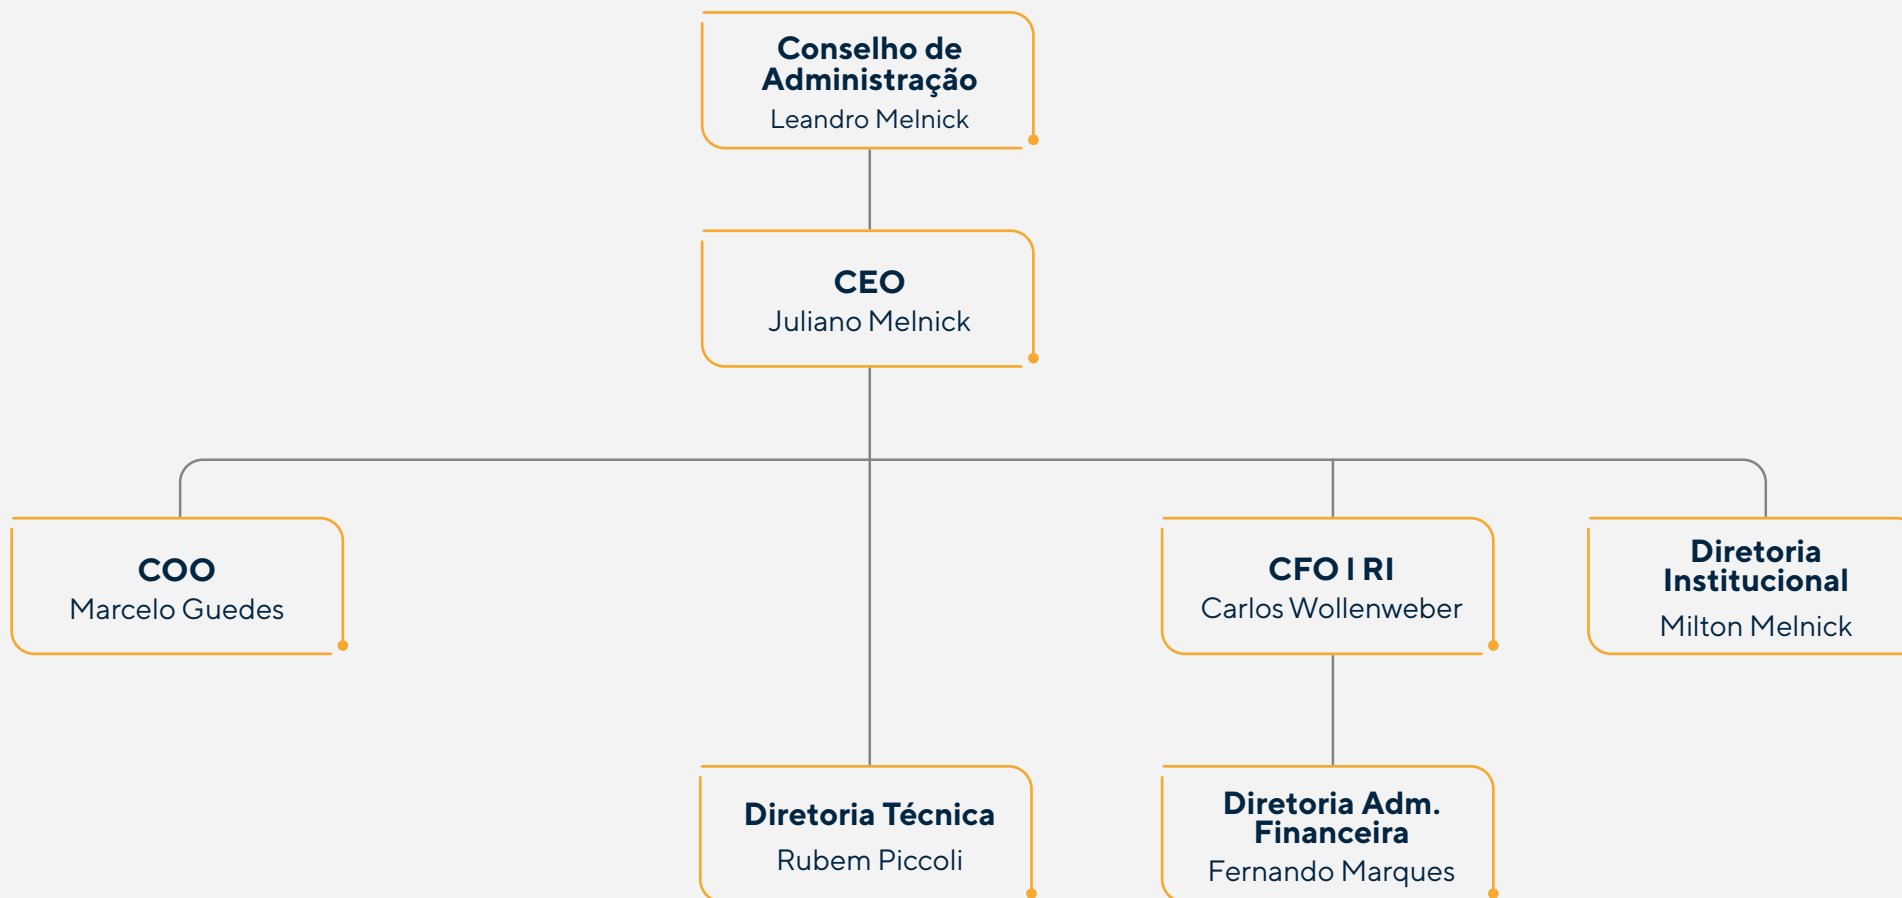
Conselho de Administração
Leandro Melnick

CEO
Juliano Melnick

COO
Marcelo Guedes

CFO I RI
Carlos Wollenweber

Diretoria Institucional
Milton Melnick

Diretoria Técnica
Rubem Piccoli

Diretoria Adm. Financeira
Fernando Marques